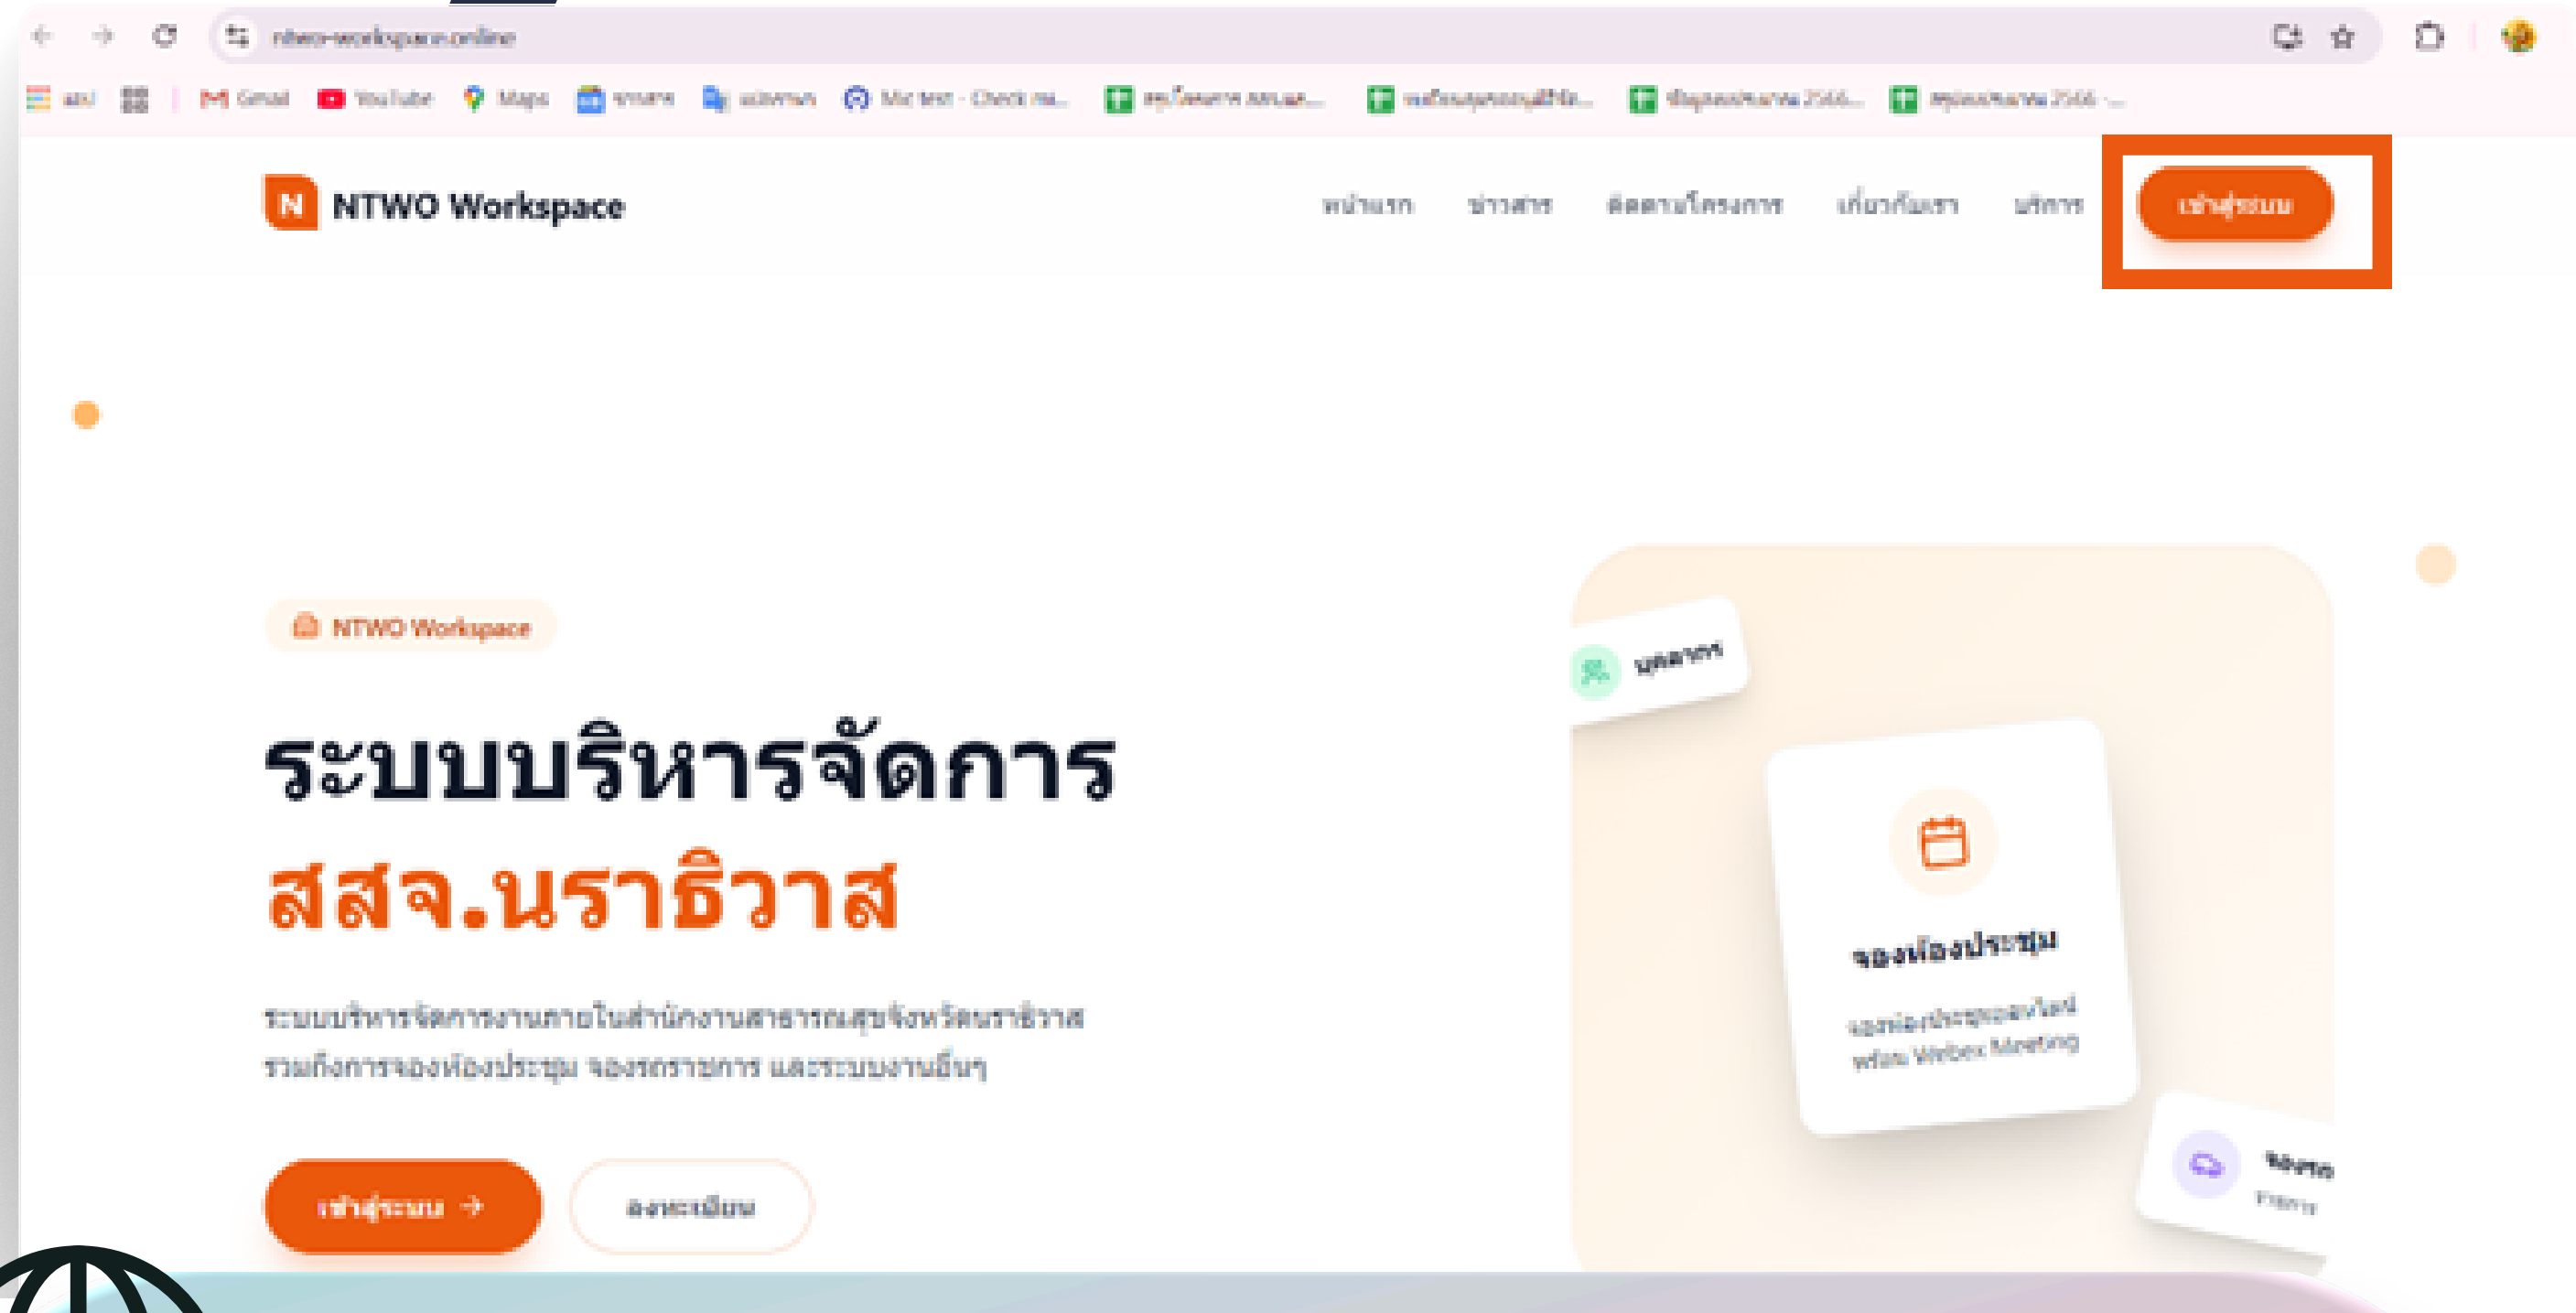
ntwo-workspace.online

แอป | Gmail | YouTube | Maps | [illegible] | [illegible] | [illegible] | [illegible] | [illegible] | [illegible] | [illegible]

N NTWO Workspace

หน้าแรก ข่าวสาร ติดตามโครงการ เกี่ยวกับเรา บริการ เข้าสู่ระบบ

NTWO Workspace

ระบบบริหารจัดการ
สสจ.นราธิวาส

ระบบบริหารจัดการงานภายในสำนักงานสาธารณสุขจังหวัดนราธิวาส รวมถึงการจองห้องประชุม จองรถราชการ และระบบงานอื่นๆ

เข้าสู่ระบบ →
ลงทะเบียน

บุคลากร

จองห้องประชุม
จองห้องประชุมออนไลน์ พร้อม Webex Meeting

จองรถ
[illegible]